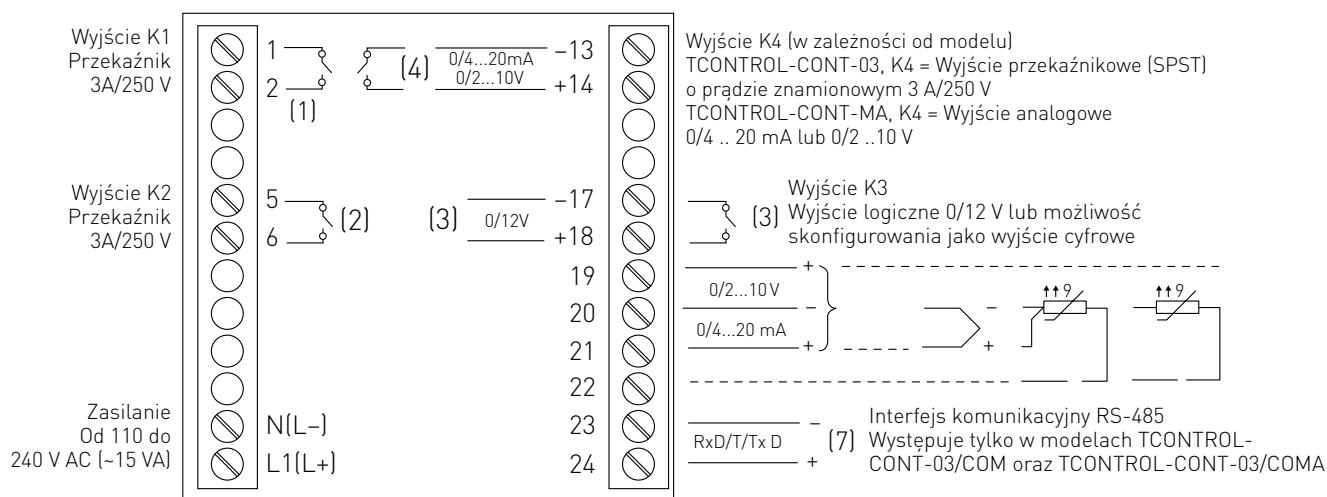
Wyjście K1
Przekaźnik
3A/250 V

Wyjście K2
Przekaźnik
3A/250 V

Zasilanie
Od 110 do
240 V AC (~15 VA)

1
2
(1)

5
6
(2)

N(L–)
L1(L+)

(4)
0/4...20mA
0/2...10V
–13
+14

(3)
0/12V
–17
+18
19
20
21
22
23
24

Wyjście K4 (w zależności od modelu)
TCONTROL-CONT-03, K4 = Wyjście przekaźnikowe (SPST) o prądzie znamionowym 3 A/250 V
TCONTROL-CONT-MA, K4 = Wyjście analogowe 0/4 .. 20 mA lub 0/2 ..10 V

Wyjście K3
(3) Wyjście logiczne 0/12 V lub możliwość skonfigurowania jako wyjście cyfrowe

+
0/2...10 V
–
0/4...20 mA
+
–
+
↑↑ϑ
↑↑ϑ

–
RxD/T/Tx D
+
(7)
Interfejs komunikacyjny RS-485
Występuje tylko w modelach TCONTROL-CONT-03/COM oraz TCONTROL-CONT-03/COMA